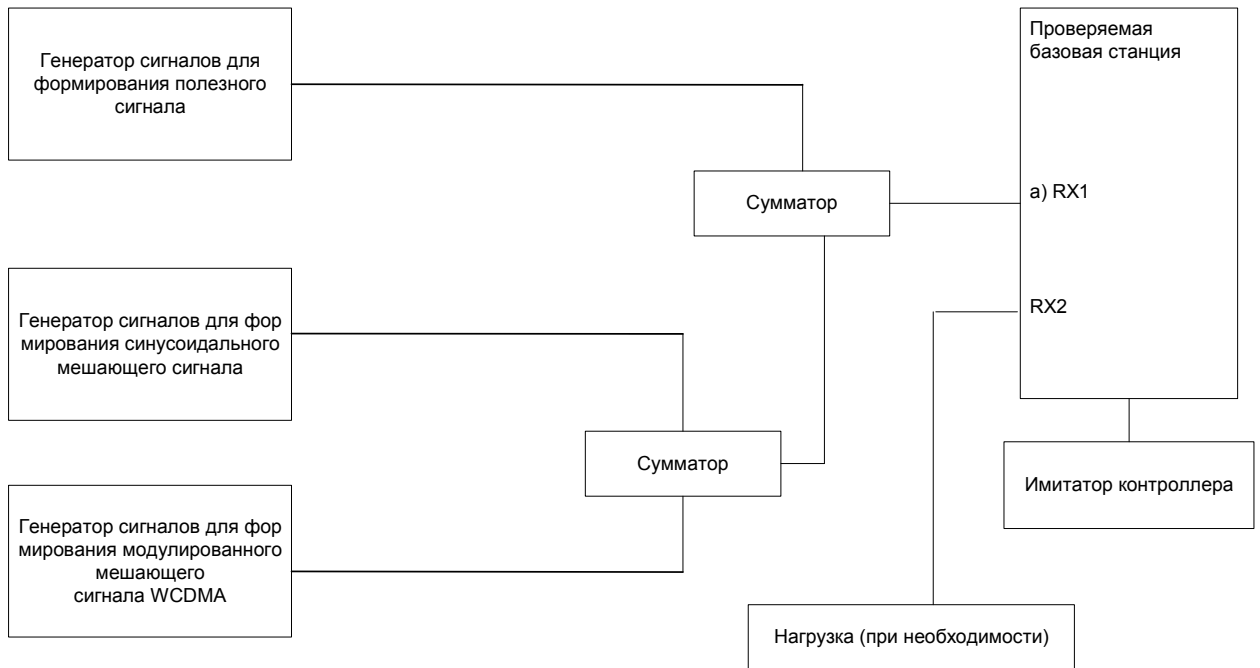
Генератор сигналов для формирования полезного сигнала

Проверяемая базовая станция

Сумматор

а) RX1

RX2

Генератор сигналов для формирования синусоидального мешающего сигнала

Сумматор

Имитатор контроллера

Генератор сигналов для формирования модулированного мешающего сигнала WCDMA

Нагрузка (при необходимости)